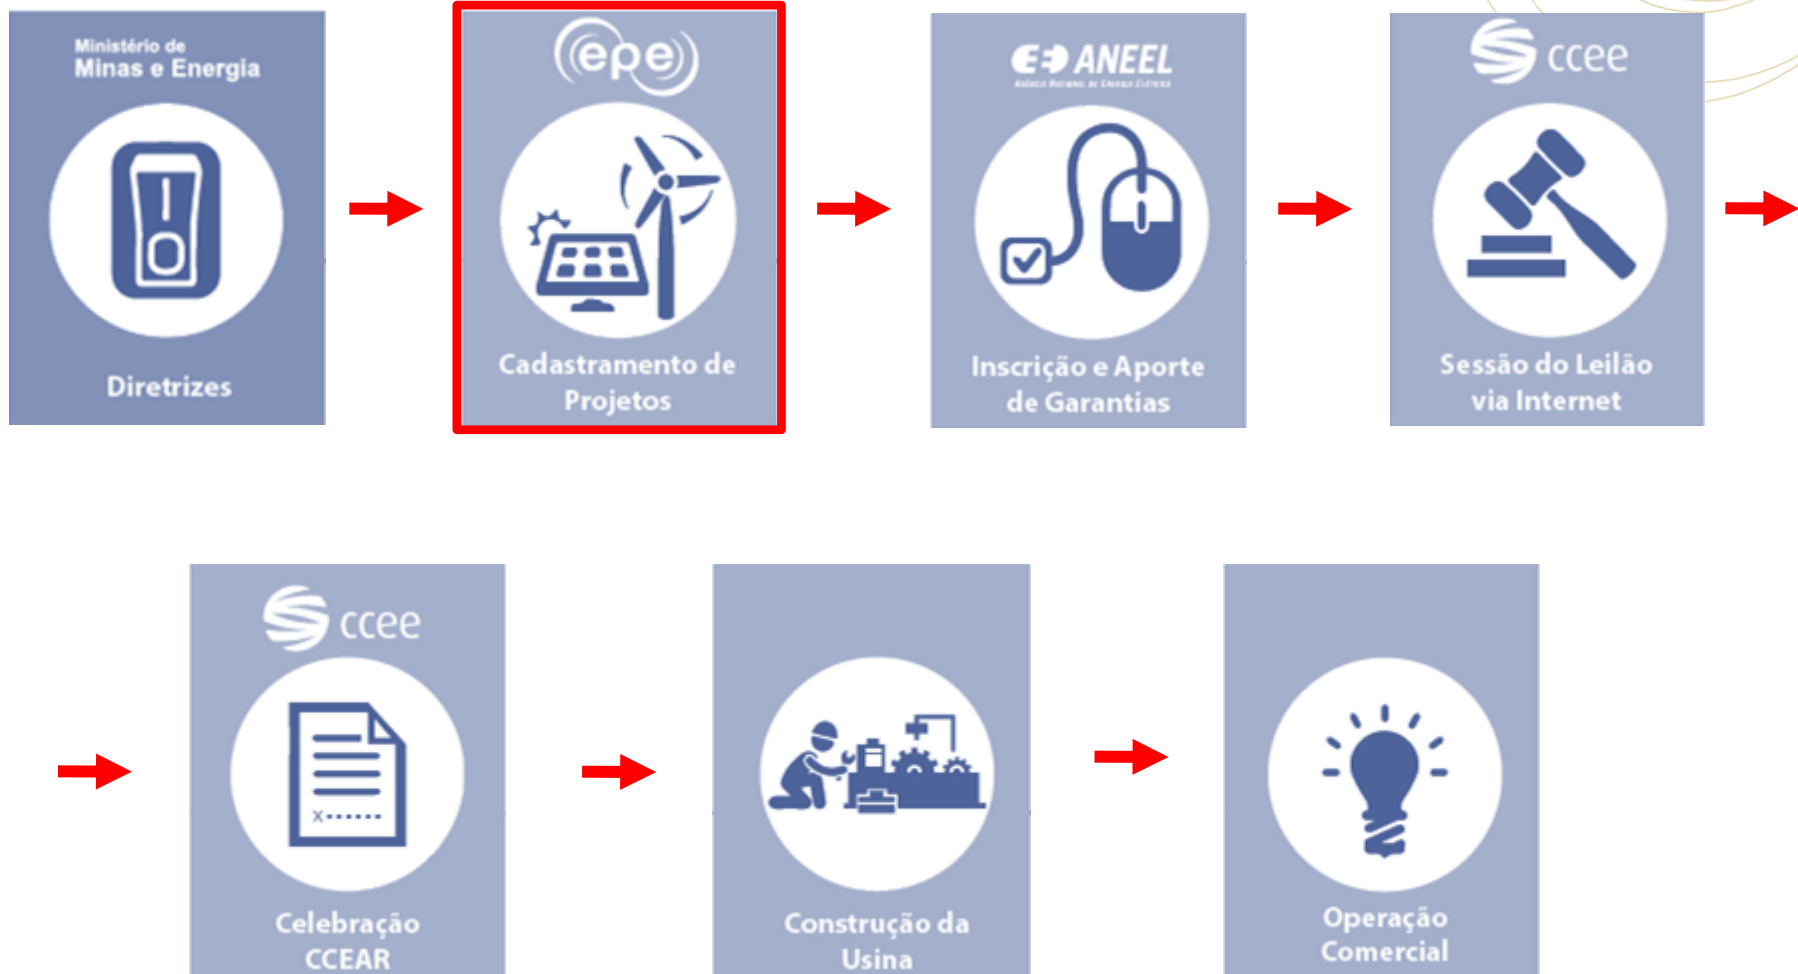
Ministério de
Minas e Energia

Diretrizes

epe

Cadastramento de Projetos

ANEEL
Agência Nacional de Energia Elétrica

Inscrição e Aporte de Garantias

ccee

Sessão do Leilão via Internet

ccee

X.......

Celebração CCEAR

Construção da Usina

Operação Comercial